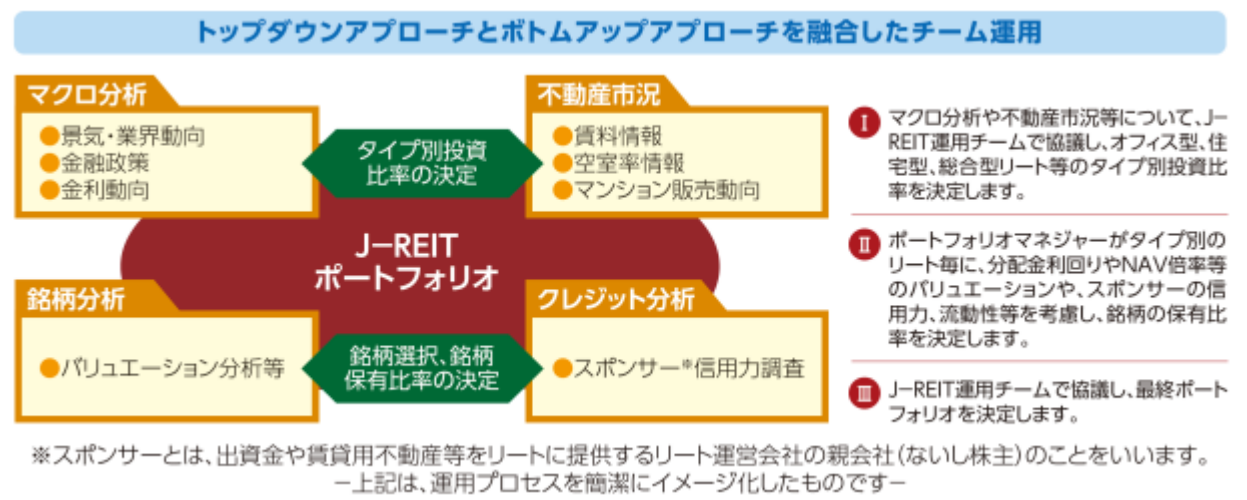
トップダウンアプローチとボトムアップアプローチを融合したチーム運用

マクロ分析
●景気・業界動向
●金融政策
●金利動向

タイプ別投資比率の決定

不動産市況
●賃料情報
●空室率情報
●マンション販売動向

J−REIT
ポートフォリオ

銘柄分析
●バリュエーション分析等

銘柄選択、銘柄保有比率の決定

クレジット分析
●スポンサー※信用力調査

Ⅰ マクロ分析や不動産市況等について、J−REIT運用チームで協議し、オフィス型、住宅型、総合型リート等のタイプ別投資比率を決定します。

Ⅱ ポートフォリオマネジャーがタイプ別のリート毎に、分配金利回りやNAV倍率等のバリュエーションや、スポンサーの信用力、流動性等を考慮し、銘柄の保有比率を決定します。

Ⅲ J−REIT運用チームで協議し、最終ポートフォリオを決定します。

※スポンサーとは、出資金や賃貸用不動産等をリートに提供するリート運営会社の親会社（ないし株主）のことをいいます。
−上記は、運用プロセスを簡潔にイメージ化したものです−